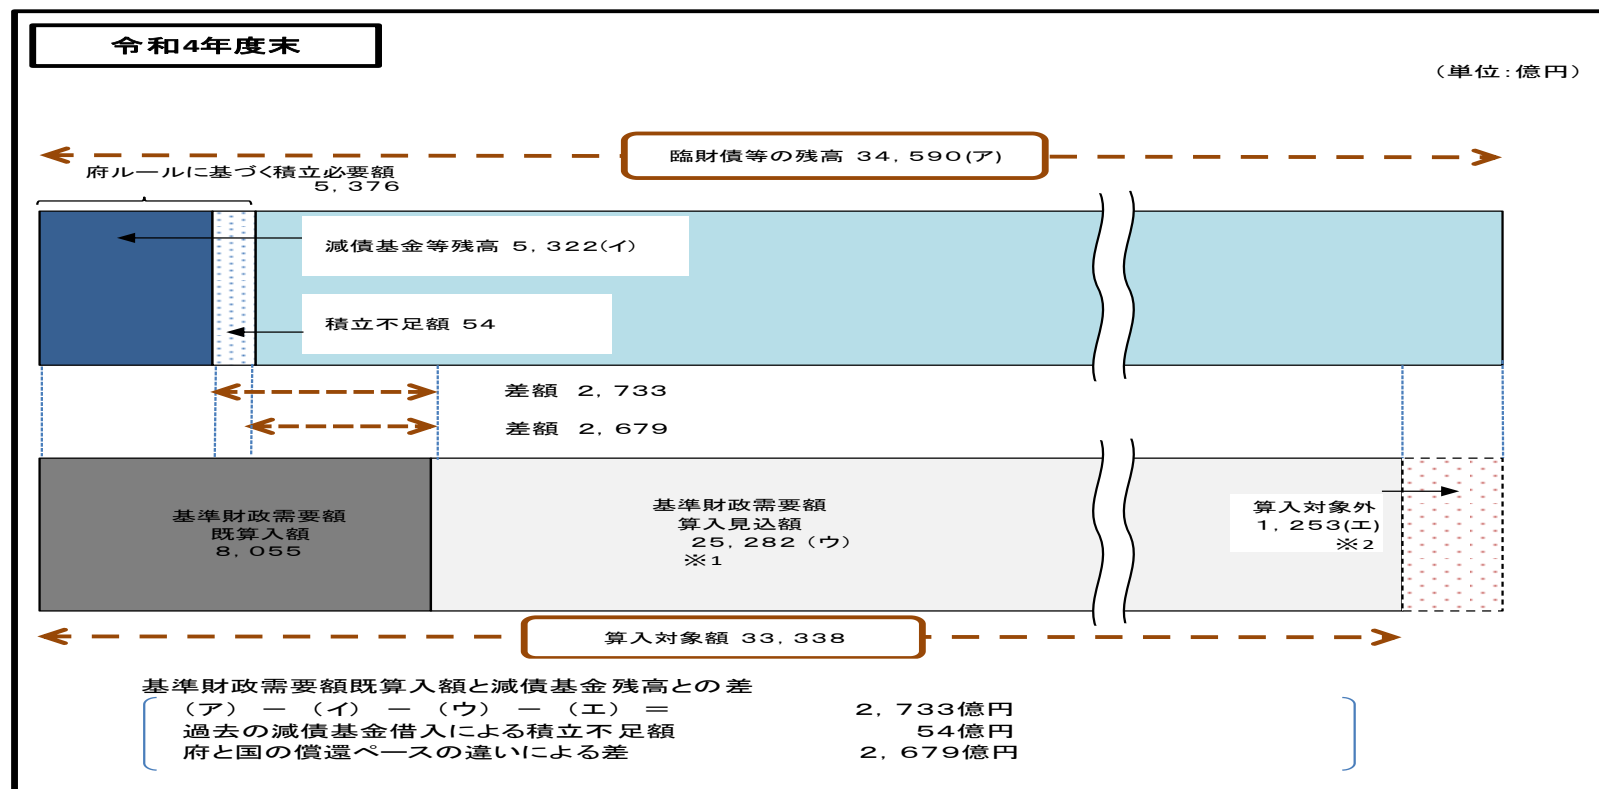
令和4年度末

（単位：億円）

臨財債等の残高 34，590(ア)

府ルールに基づく積立必要額
5，376

減債基金等残高 5，322(イ)

積立不足額 54

差額 2，733

差額 2，679

基準財政需要額
既算入額
8，055

基準財政需要額
算入見込額
25，282（ウ）
※1

算入対象外
1，253(エ)
※2

算入対象額 33，338

基準財政需要額既算入額と減債基金残高との差
（ア） － （イ） － （ウ） － （エ） ＝ 2，733億円
過去の減債基金借入による積立不足額 54億円
府と国の償還ペースの違いによる差 2，679億円